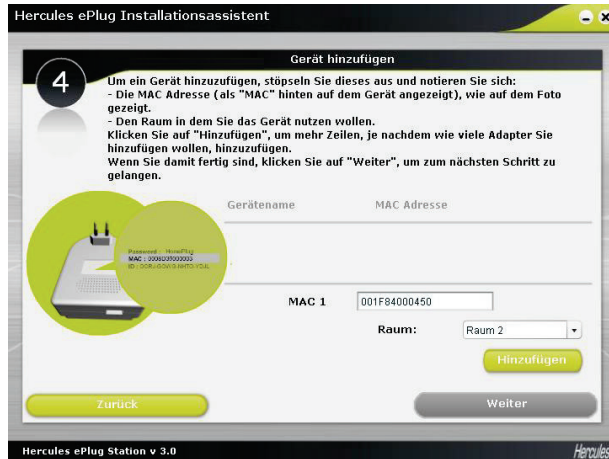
Hercules ePlug Installationsassistent

Gerät hinzufügen

4

Um ein Gerät hinzuzufügen, stöpseln Sie dieses aus und notieren Sie sich:
- Die MAC Adresse (als "MAC" hinten auf dem Gerät angezeigt), wie auf dem Foto gezeigt.
- Den Raum in dem Sie das Gerät nutzen wollen.
Klicken Sie auf "Hinzufügen", um mehr Zeilen, je nachdem wie viele Adapter Sie hinzufügen wollen, hinzuzufügen.
Wenn Sie damit fertig sind, klicken Sie auf "Weiter", um zum nächsten Schritt zu gelangen.

Password : HomePlug
MAC : 000000000000
ID : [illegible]

Gerätename

MAC Adresse

MAC 1

001F84000450

Raum:

Raum 2

Hinzufügen

Zurück

Weiter

Hercules ePlug Station v 3.0

Hercules